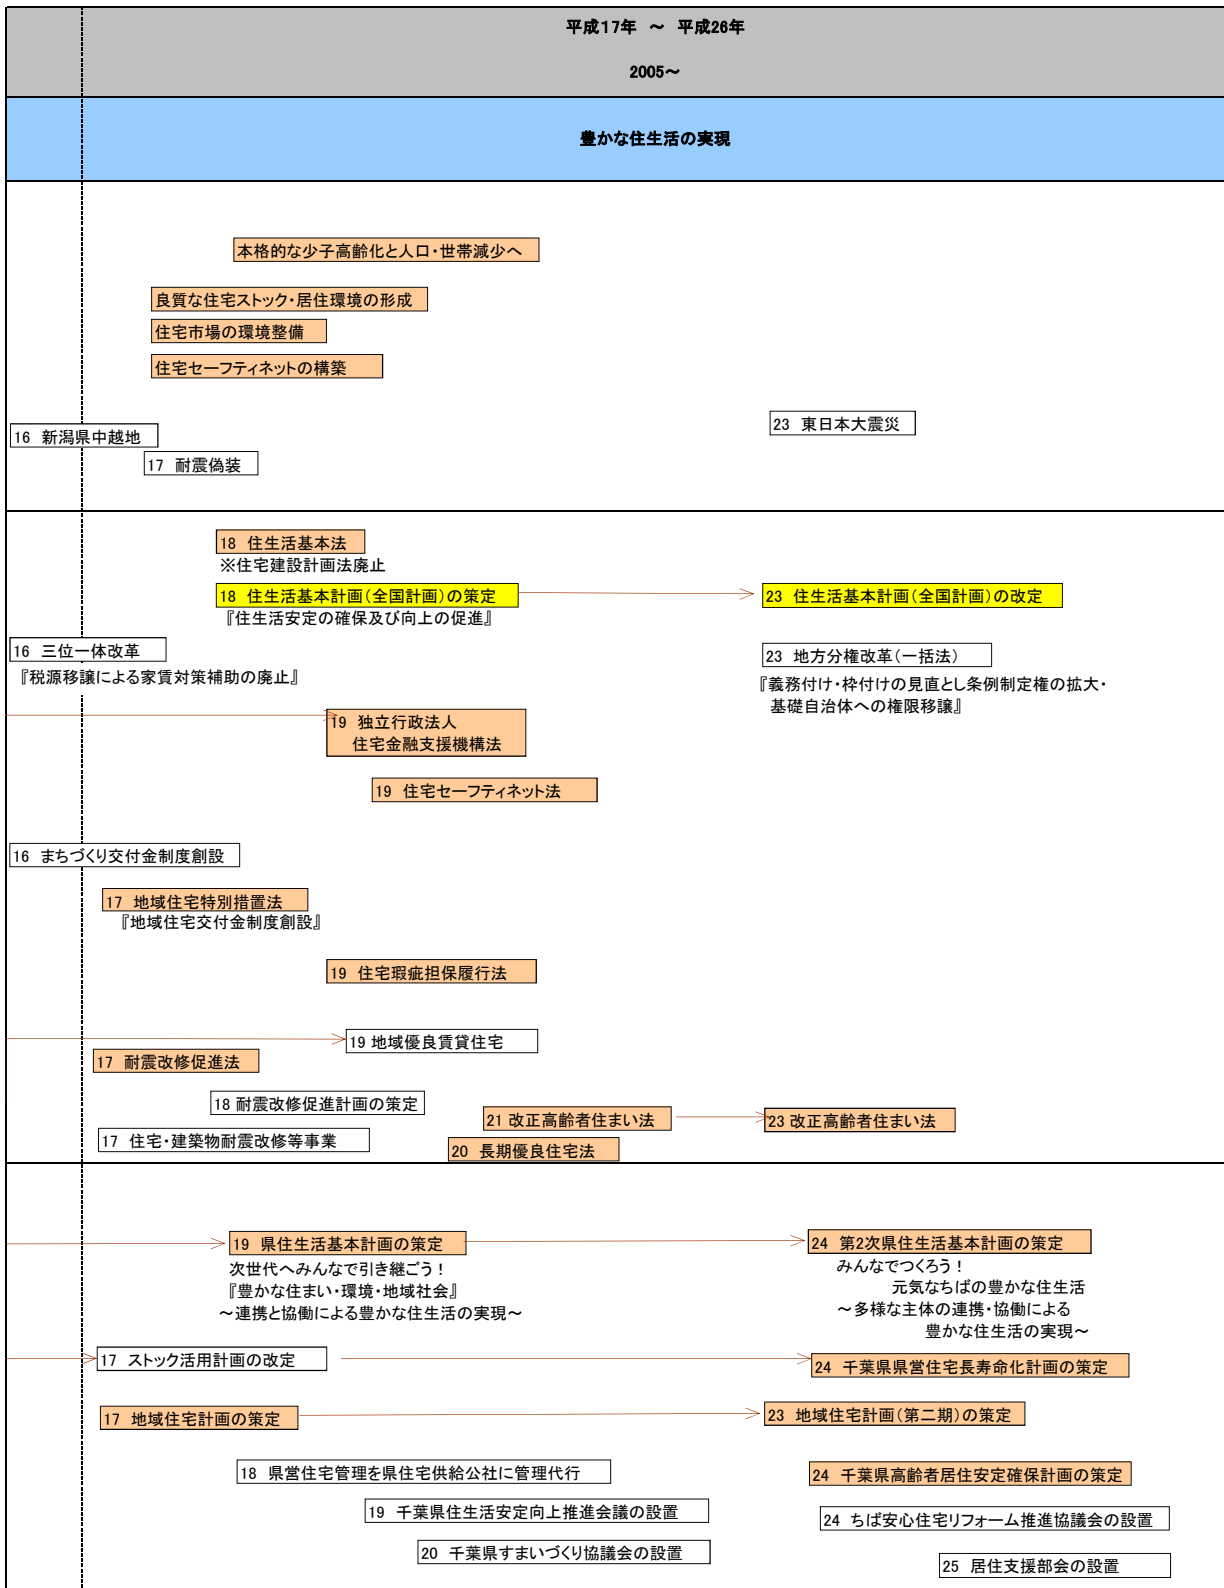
平成17年　～　平成26年

2005～

豊かな住生活の実現

本格的な少子高齢化と人口・世帯減少へ

良質な住宅ストック・居住環境の形成

住宅市場の環境整備

住宅セーフティネットの構築

16　新潟県中越地

17　耐震偽装

23　東日本大震災

18　住生活基本法
※住宅建設計画法廃止

18　住生活基本計画（全国計画）の策定
『住生活安定の確保及び向上の促進』

23　住生活基本計画（全国計画）の改定

16　三位一体改革
『税源移譲による家賃対策補助の廃止』

23　地方分権改革（一括法）
『義務付け・枠付けの見直とし条例制定権の拡大・基礎自治体への権限移譲』

19　独立行政法人
住宅金融支援機構法

19　住宅セーフティネット法

16　まちづくり交付金制度創設

17　地域住宅特別措置法
『地域住宅交付金制度創設』

19　住宅瑕疵担保履行法

19 地域優良賃貸住宅

17　耐震改修促進法

18 耐震改修促進計画の策定

21 改正高齢者住まい法

23 改正高齢者住まい法

17　住宅・建築物耐震改修等事業

20　長期優良住宅法

19　県住生活基本計画の策定
次世代へみんなで引き継ごう！
『豊かな住まい・環境・地域社会』
～連携と協働による豊かな住生活の実現～

24　第2次県住生活基本計画の策定
みんなでつくろう！
元気なちばの豊かな住生活
～多様な主体の連携・協働による
豊かな住生活の実現～

17　ストック活用計画の改定

24　千葉県県営住宅長寿命化計画の策定

17　地域住宅計画の策定

23　地域住宅計画（第二期）の策定

18　県営住宅管理を県住宅供給公社に管理代行

24　千葉県高齢者居住安定確保計画の策定

19　千葉県住生活安定向上推進会議の設置

24　ちば安心住宅リフォーム推進協議会の設置

20　千葉県すまいづくり協議会の設置

25　居住支援部会の設置